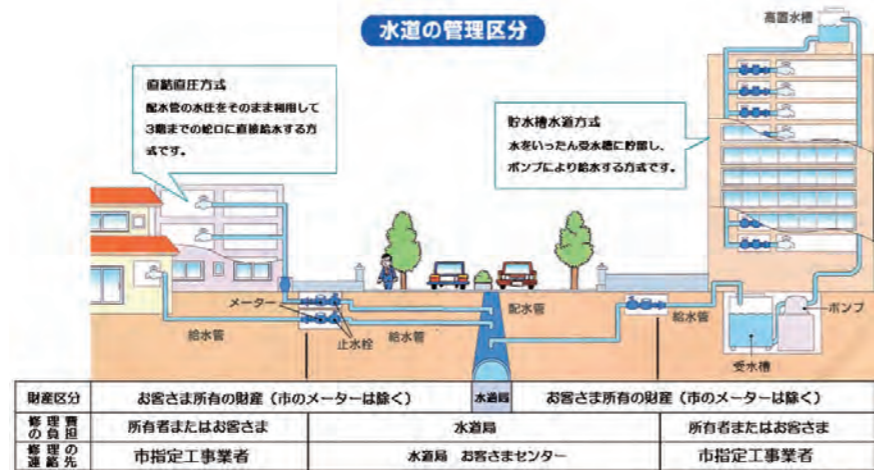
水道の管理区分

高置水槽

直結直圧方式
配水管の水圧をそのまま利用して3階までの蛇口に直接給水する方式です。

貯水槽水道方式
水をいったん受水槽に貯留し、ポンプにより給水する方式です。

メーター
給水管
止水栓
給水管
配水管
給水管
ポンプ
受水槽

| 財産区分 | お客さま所有の財産（市のメーターは除く） | 水道局 | お客さま所有の財産（市のメーターは除く） |
|---|---|---|---|
| 修理費の負担 | 所有者またはお客さま | 水道局 | 所有者またはお客さま |
| 修理の連絡先 | 市指定工事業者 | 水道局　お客さまセンター | 市指定工事業者 |